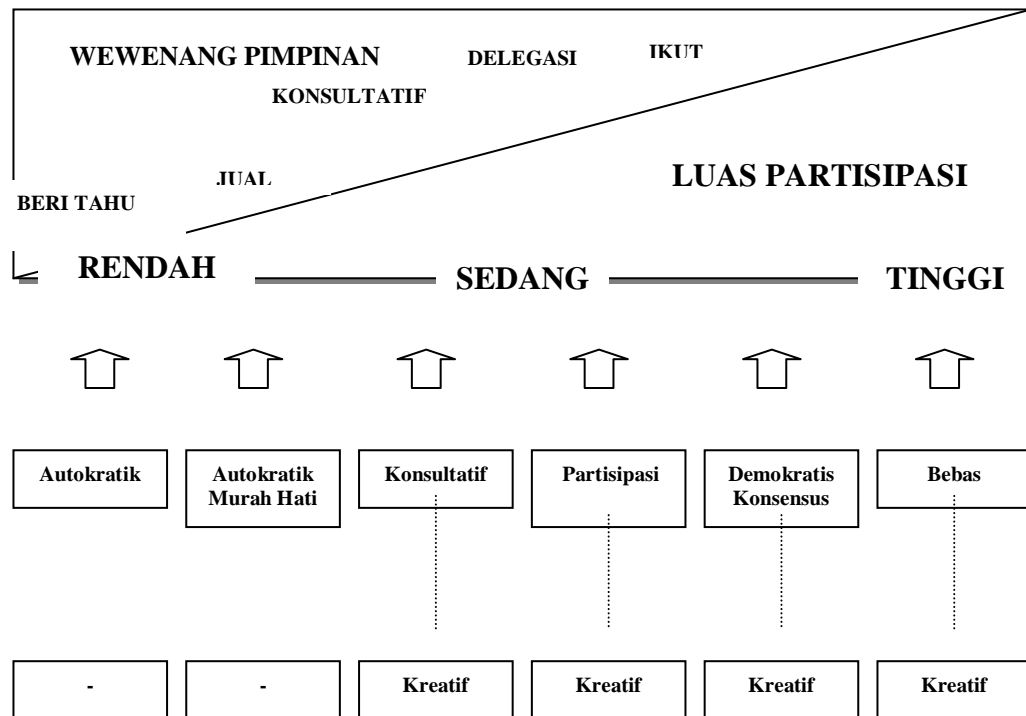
WEWENANG PIMPINAN DELEGASI IKUT

KONSULTATIF

JUAL

LUAS PARTISIPASI

BERI TAHU

RENDAH SEDANG TINGGI

Autokratik

Autokratik Murah Hati

Konsultatif

Partisipasi

Demokratis Konsensus

Bebas

-

-

Kreatif

Kreatif

Kreatif

Kreatif